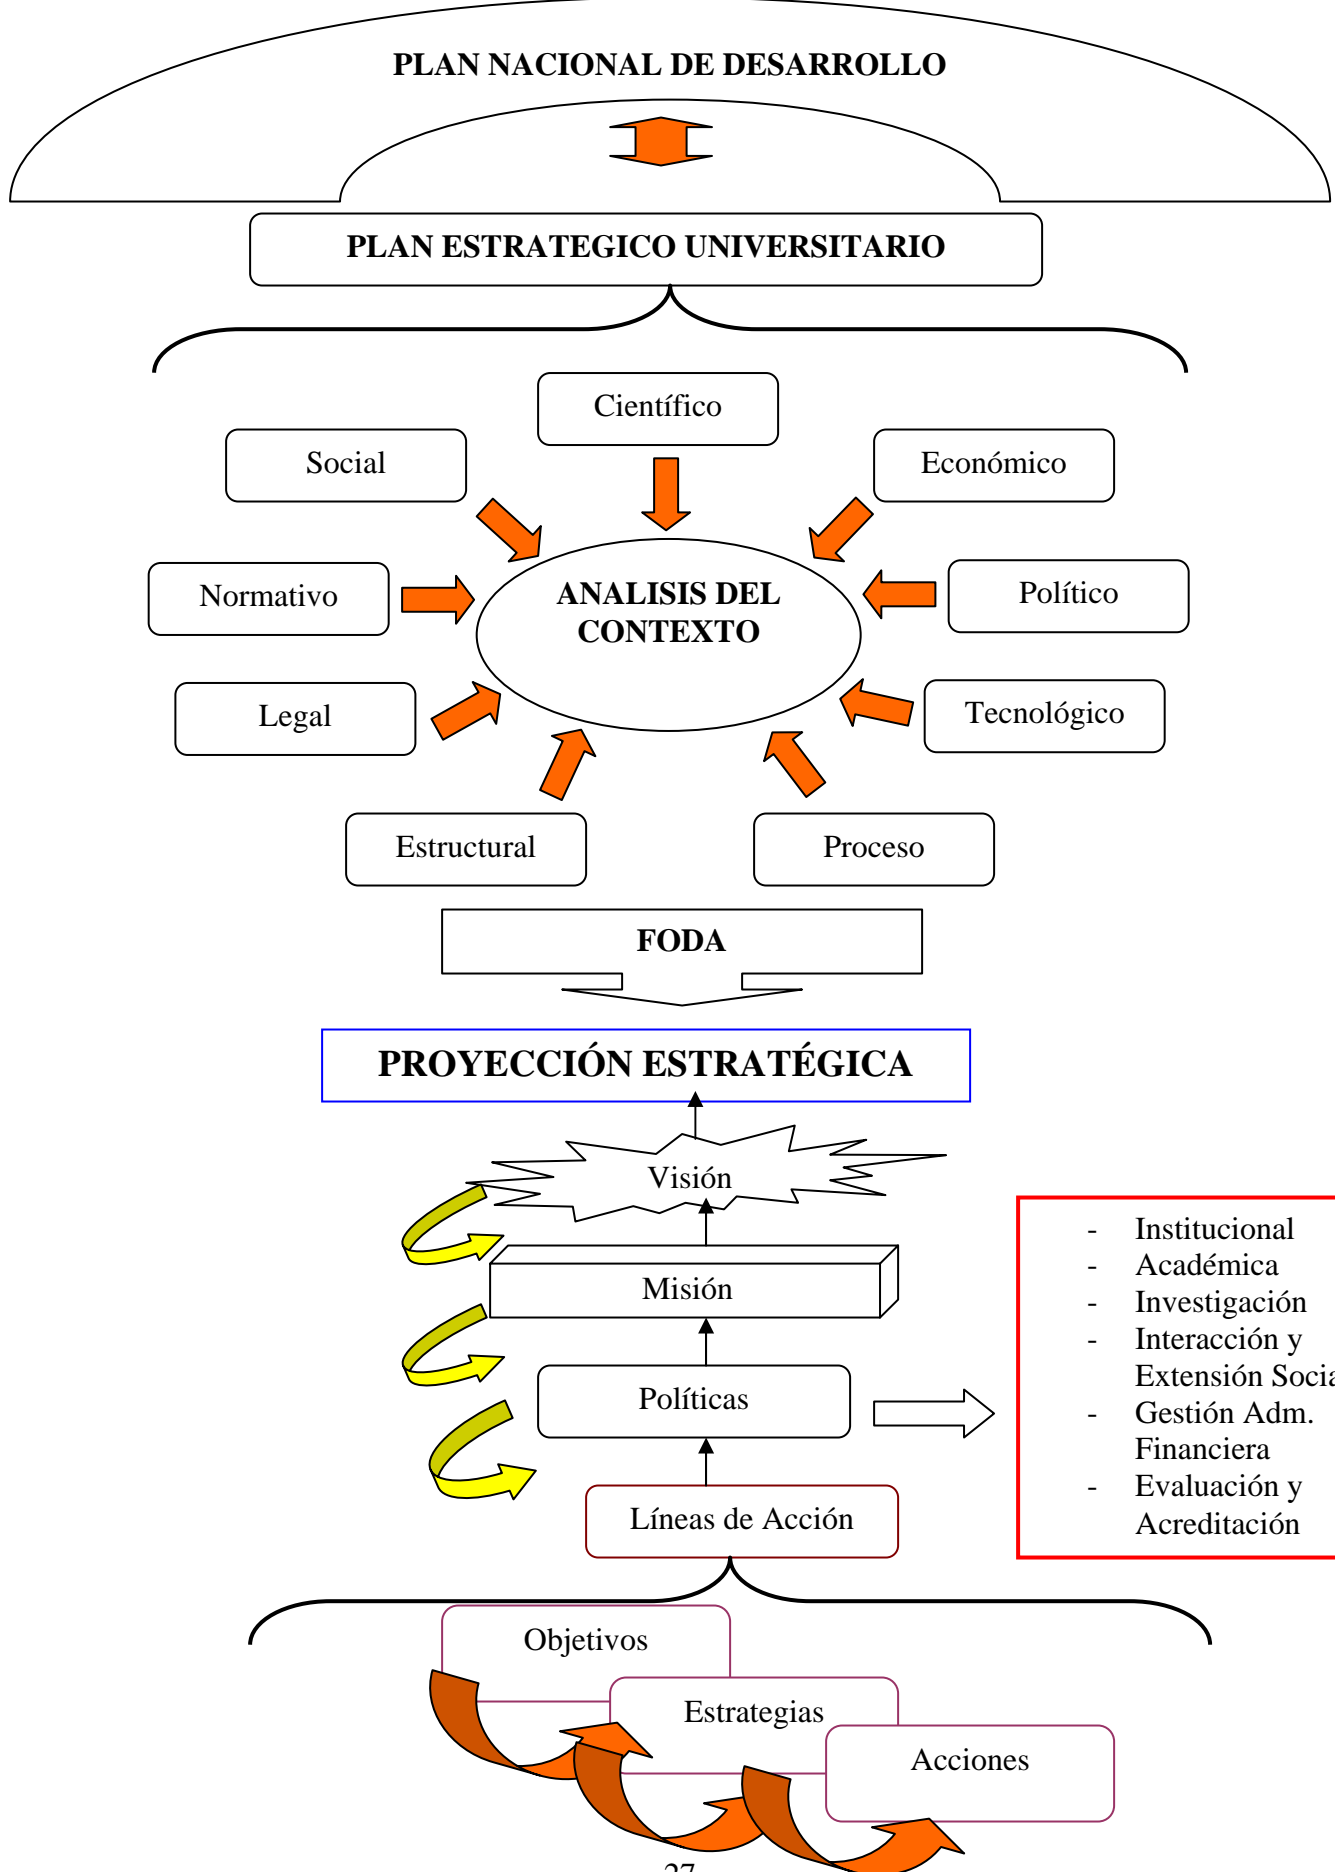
PLAN NACIONAL DE DESARROLLO

PLAN ESTRATEGICO UNIVERSITARIO

Científico

Social

Económico

Normativo

ANALISIS DEL CONTEXTO

Político

Legal

Tecnológico

Estructural

Proceso

FODA

PROYECCIÓN ESTRATÉGICA

Visión

Misión

Políticas

Líneas de Acción

- Institucional
- Académica
- Investigación
- Interacción y Extensión Socia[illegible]
- Gestión Adm. Financiera
- Evaluación y Acreditación

Objetivos

Estrategias

Acciones

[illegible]